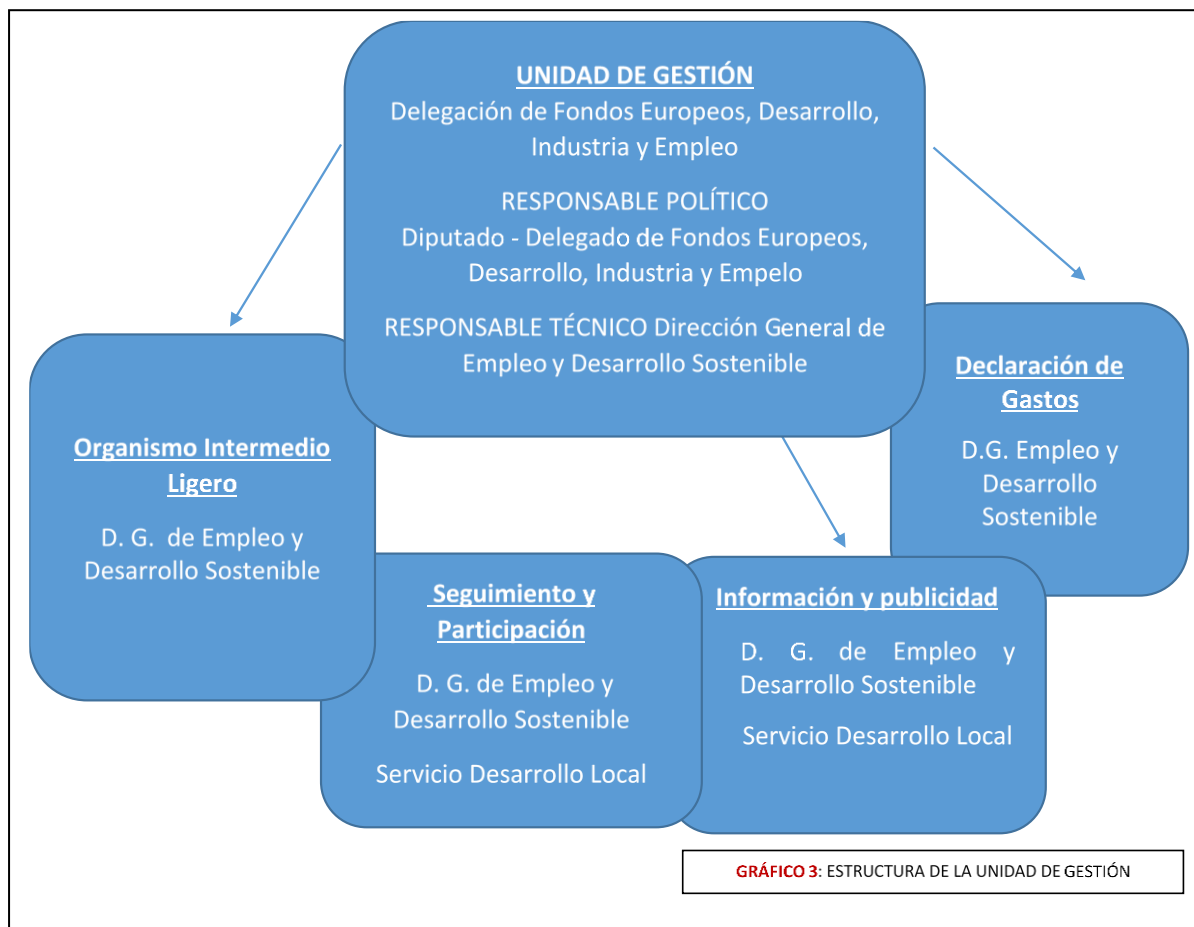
UNIDAD DE GESTIÓN
Delegación de Fondos Europeos, Desarrollo, Industria y Empleo

RESPONSABLE POLÍTICO
Diputado - Delegado de Fondos Europeos, Desarrollo, Industria y Empelo

RESPONSABLE TÉCNICO Dirección General de Empleo y Desarrollo Sostenible

Organismo Intermedio Ligero

D. G. de Empleo y Desarrollo Sostenible

Declaración de Gastos

D.G. Empleo y Desarrollo Sostenible

Seguimiento y Participación

D. G. de Empleo y Desarrollo Sostenible

Servicio Desarrollo Local

Información y publicidad

D. G. de Empleo y Desarrollo Sostenible

Servicio Desarrollo Local

GRÁFICO 3: ESTRUCTURA DE LA UNIDAD DE GESTIÓN